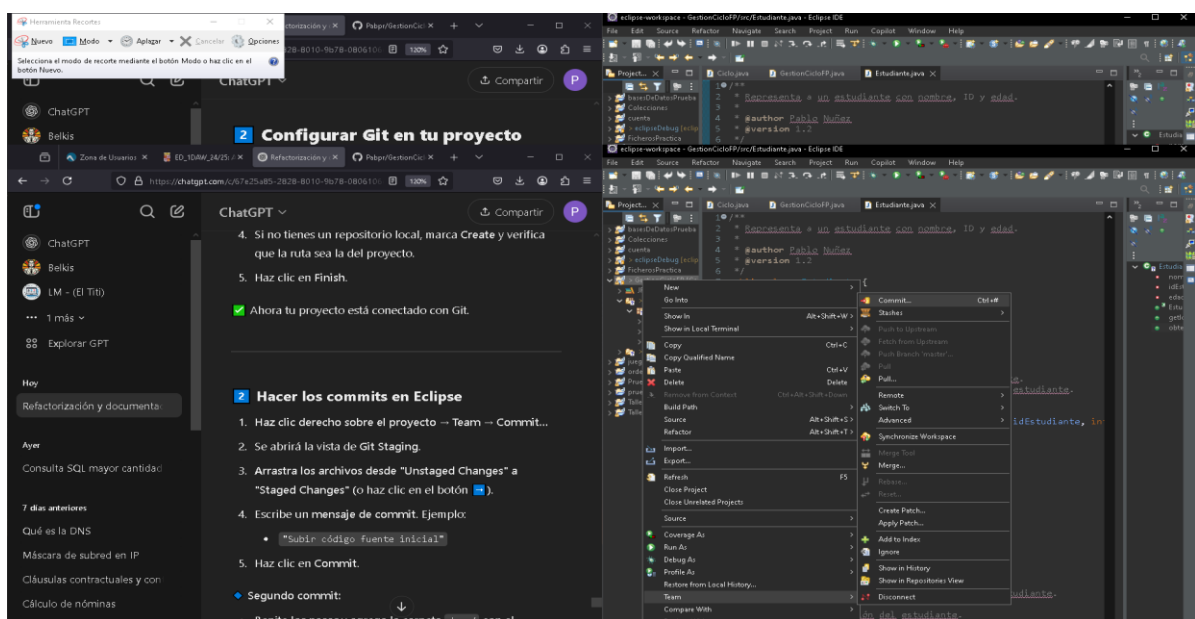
Herramienta Recortes
Nuevo Modo Aplazar Cancelar Opciones
Selecciona el modo de recorte mediante el botón Modo o haz clic en el botón Nuevo.

ChatGPT
Belkis
ChatGPT
Compartir
2 Configurar Git en tu proyecto

Zona de Usuarios ED_1DAW_24/25 Refactorización y Pabpr/GestionCicl
https://chatgpt.com/c/67e25a85-2828-8010-9b78-0806106 120%

ChatGPT
Belkis
LM - (El Titi)
1 más
Explorar GPT
Hoy
Refactorización y documenta
Ayer
Consulta SQL mayor cantidad
7 días anteriores
Qué es la DNS
Máscara de subred en IP
Cláusulas contractuales y con
Cálculo de nóminas

ChatGPT
Compartir

4. Si no tienes un repositorio local, marca Create y verifica que la ruta sea la del proyecto.
5. Haz clic en Finish.
Ahora tu proyecto está conectado con Git.

2 Hacer los commits en Eclipse
1. Haz clic derecho sobre el proyecto → Team → Commit...
2. Se abrirá la vista de Git Staging.
3. Arrastra los archivos desde "Unstaged Changes" a "Staged Changes" (o haz clic en el botón ).
4. Escribe un mensaje de commit. Ejemplo:
• "Subir código fuente inicial"
5. Haz clic en Commit.
Segundo commit:

eclipse-workspace - GestionCicloFP/src/Estudiante.java - Eclipse IDE
File Edit Source Refactor Navigate Search Project Run Copilot Window Help
Project... Ciclo.java GestionCicloFP.java Estudiante.java
basesDeDatosPrueba
Colecciones
cuenta
eclipseDebug
FicherosPracticas
1 /**
2 * Representa a un estudiante con nombre, ID y edad.
3 *
4 * @author Pablo Nuñez
5 * @version 1.2
6 */

New
Go Into
Show In Alt+Shift+W
Show in Local Terminal
Copy Ctrl+C
Copy Qualified Name
Paste Ctrl+V
Delete Delete
Remove from Context Ctrl+Alt+Shift+Down
Build Path
Source Alt+Shift+S
Refactor Alt+Shift+T
Import...
Export...
Refresh F5
Close Project
Close Unrelated Projects
Source
Coverage As
Run As
Debug As
Profile As
Restore from Local History...
Team
Compare With

Commit... Ctrl+#
Stashes
Push to Upstream
Fetch from Upstream
Push Branch 'master'...
Pull
Pull...
Remote
Switch To
Advanced
Synchronize Workspace
Merge Tool
Merge...
Rebase...
Reset...
Create Patch...
Apply Patch...
Add to Index
Ignore
Show in History
Show in Repositories View
Disconnect

estudiante.
idEstudiante, in
udiante.
ón del estudiante.